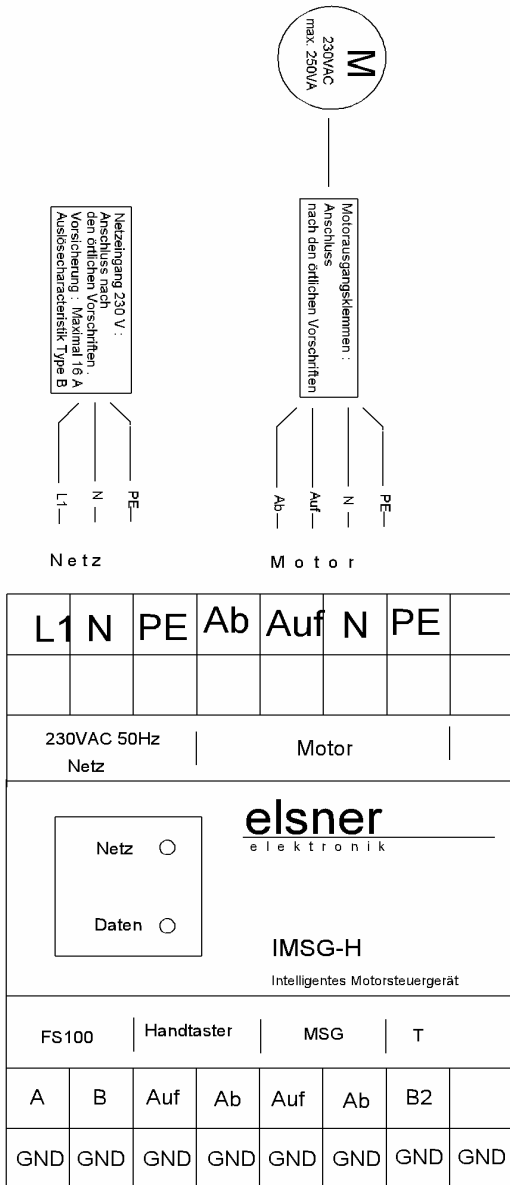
M
230VAC
max. 250VA

Netzeingang 230 V :
Anschluss nach
den örtlichen Vorschriften.
Vorsicherung : Maximal 16 A
Auslösecharacteristik Type B

Motorausgangsklemmen :
Anschluss
nach den örtlichen Vorschriften

L1
N
PE

Ab
Auf
N
PE

Netz

Motor

| L1 | N | PE | Ab | Auf | N | PE | |
|---|---|---|---|---|---|---|---|
| | | | | | | | |

230VAC 50Hz
Netz

Motor

Netz

Daten

elsner
elektronik

IMSG-H
Intelligentes Motorsteuergerät

FS100 | Handtaster | MSG | T

| A | B | Auf | Ab | Auf | Ab | B2 | |
|---|---|---|---|---|---|---|---|
| GND | GND | GND | GND | GND | GND | GND | GND |